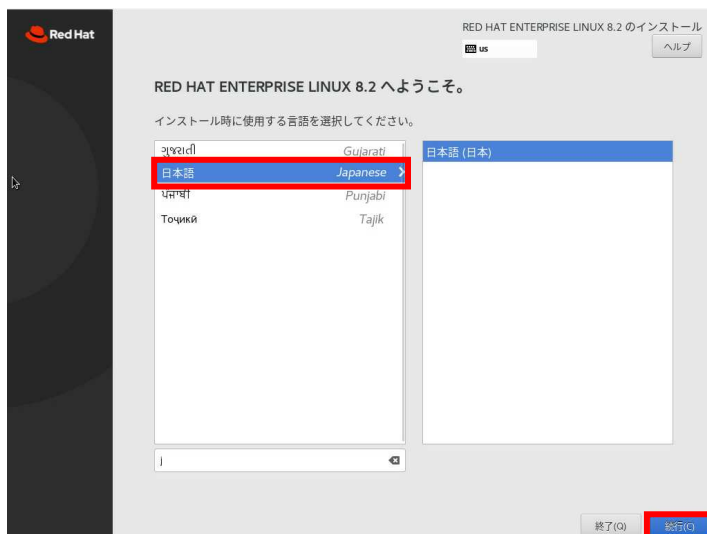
Red Hat

RED HAT ENTERPRISE LINUX 8.2 のインストール
us
ヘルプ

RED HAT ENTERPRISE LINUX 8.2 へようこそ。

インストール時に使用する言語を選択してください。

| | |
|---|---|
| ગુજરાતી | Gujarati |
| 日本語 | Japanese |
| ਪੰਜਾਬੀ | Punjabi |
| Тоҷикӣ | Tajik |

日本語 (日本)

j

終了(Q)
続行(C)